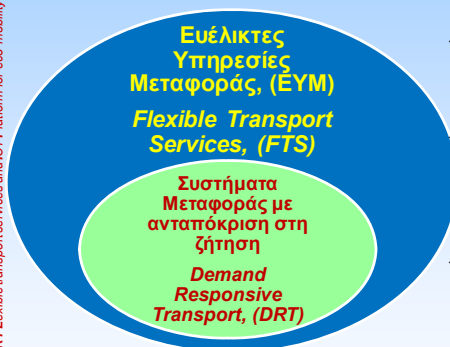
Ευέλικτες Υπηρεσίες Μεταφοράς, (ΕΥΜ)

Flexible Transport Services, (FTS)

Συστήματα Μεταφοράς με ανταπόκριση στη ζήτηση

Demand Responsive Transport, (DRT)

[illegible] Flexible Transport Services and ICT Platform for Eco-Mobility